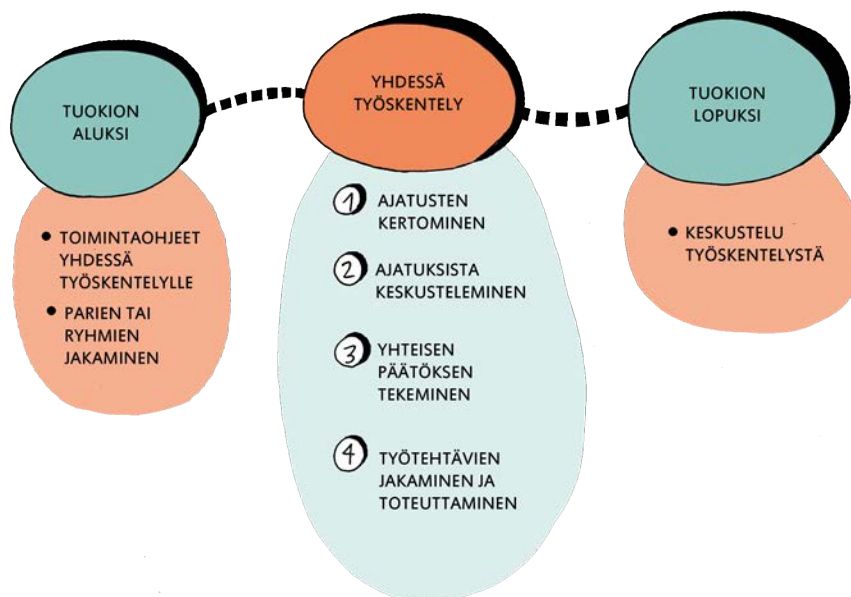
TUOKION ALUKSI

• TOIMINTAOHJEET YHDESSÄ TYÖSKENTELYLLE
• PARIEN TAI RYHMIEN JAKAMINEN

YHDESSÄ TYÖSKENTELY

1 AJATUSTEN KERTOMINEN
2 AJATUKSISTA KESKUSTELEMINEN
3 YHTEISEN PÄÄTÖKSEN TEKEMINEN
4 TYÖTEHTÄVIEN JAKAMINEN JA TOTEUTTAMINEN

TUOKION LOPUKSI

• KESKUSTELU TYÖSKENTELYSTÄ